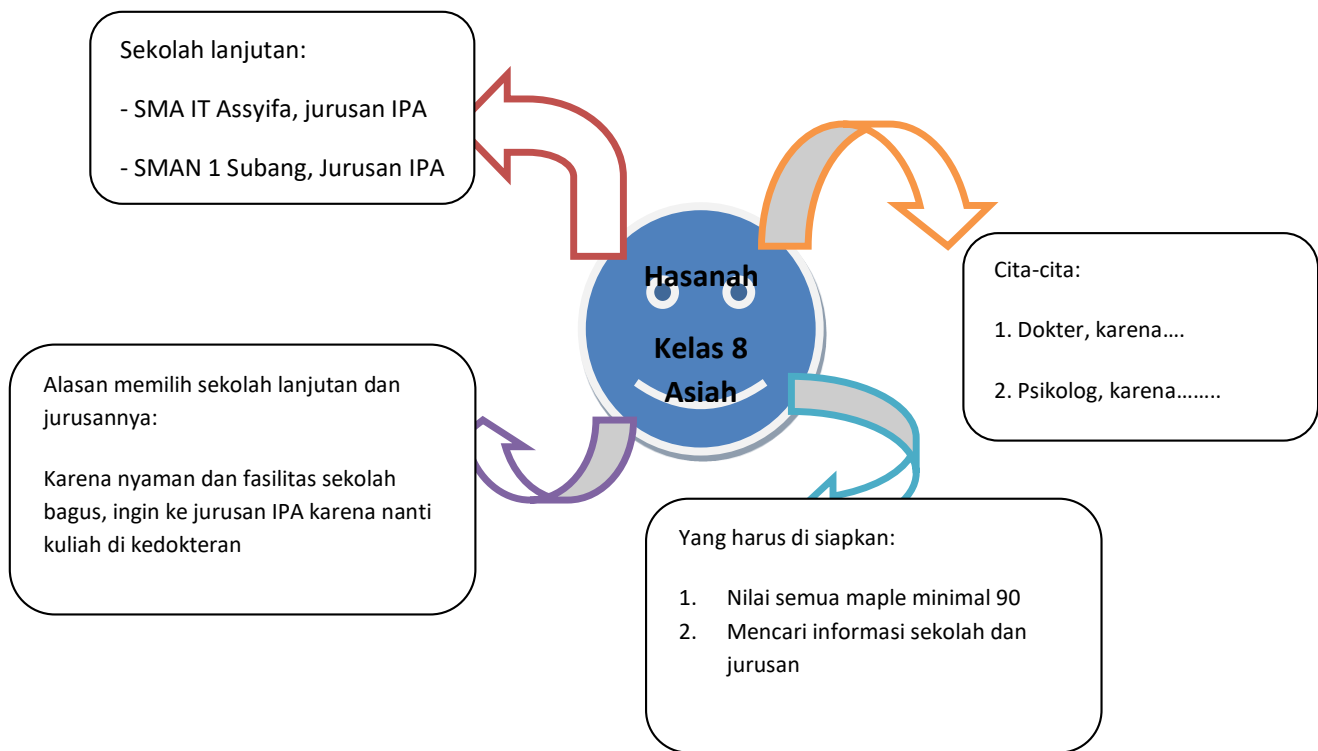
Sekolah lanjutan:

- SMA IT Assyifa, jurusan IPA

- SMAN 1 Subang, Jurusan IPA

Hasanah

Kelas 8 Asiah

Cita-cita:

1. Dokter, karena….

2. Psikolog, karena……..

Alasan memilih sekolah lanjutan dan jurusannya:

Karena nyaman dan fasilitas sekolah bagus, ingin ke jurusan IPA karena nanti kuliah di kedokteran

Yang harus di siapkan:

1. Nilai semua maple minimal 90
2. Mencari informasi sekolah dan jurusan